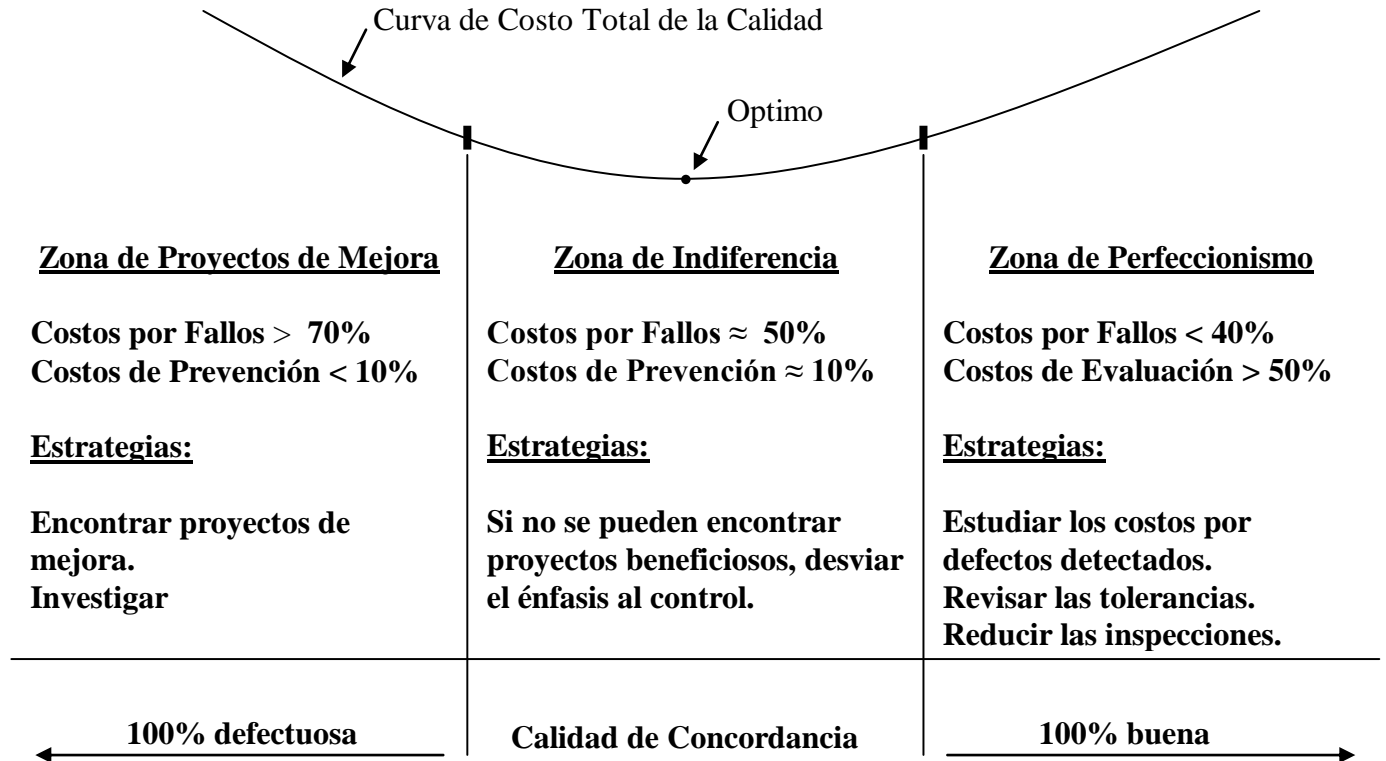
Curva de Costo Total de la Calidad

Optimo

Zona de Proyectos de Mejora

Costos por Fallos $>$ 70%
Costos de Prevención < 10%

Estrategias:

Encontrar proyectos de mejora.
Investigar

Zona de Indiferencia

Costos por Fallos $\approx$ 50%
Costos de Prevención $\approx$ 10%

Estrategias:

Si no se pueden encontrar proyectos beneficiosos, desviar el énfasis al control.

Zona de Perfeccionismo

Costos por Fallos < 40%
Costos de Evaluación > 50%

Estrategias:

Estudiar los costos por defectos detectados.
Revisar las tolerancias.
Reducir las inspecciones.

100% defectuosa

Calidad de Concordancia

100% buena